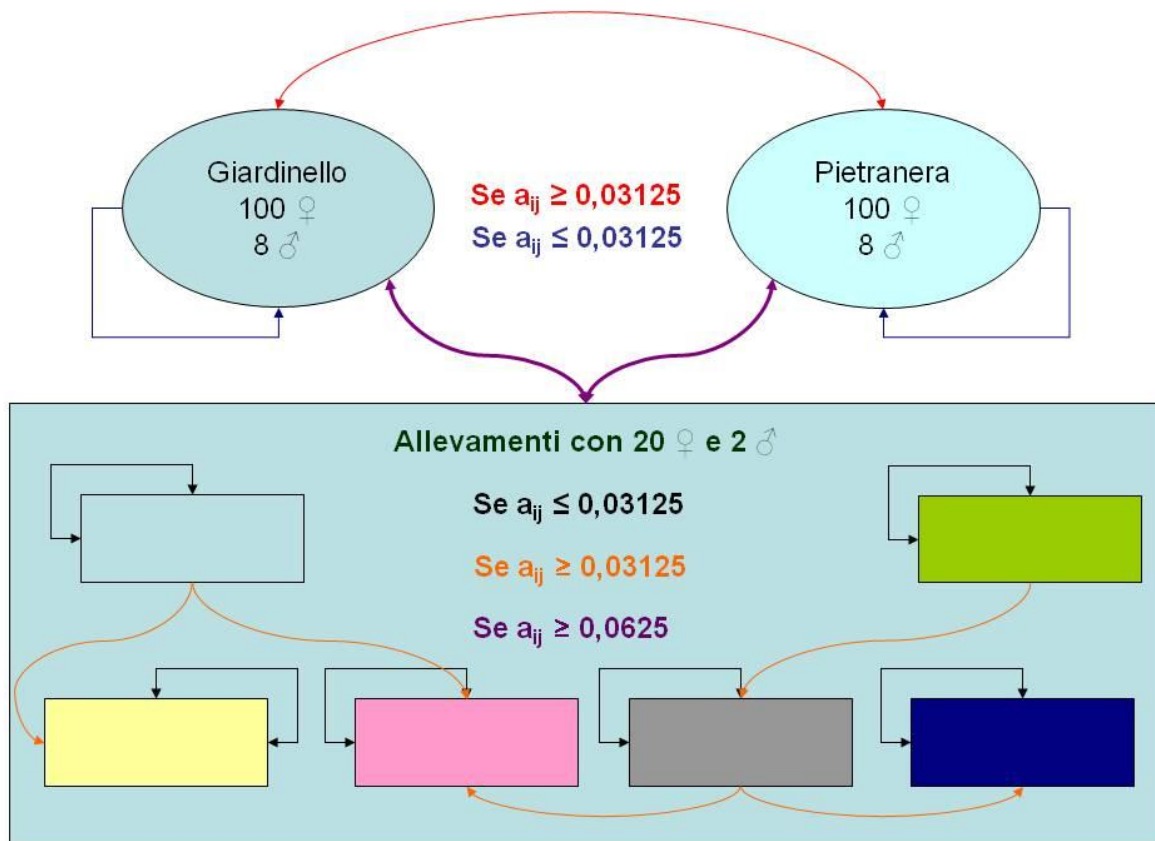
Giardinello
100 ♀
8 ♂

Se $a_{ij} \geq 0{,}03125$
Se $a_{ij} \leq 0{,}03125$

Pietranera
100 ♀
8 ♂

Allevamenti con 20 ♀ e 2 ♂

Se $a_{ij} \leq 0{,}03125$

Se $a_{ij} \geq 0{,}03125$

Se $a_{ij} \geq 0{,}0625$